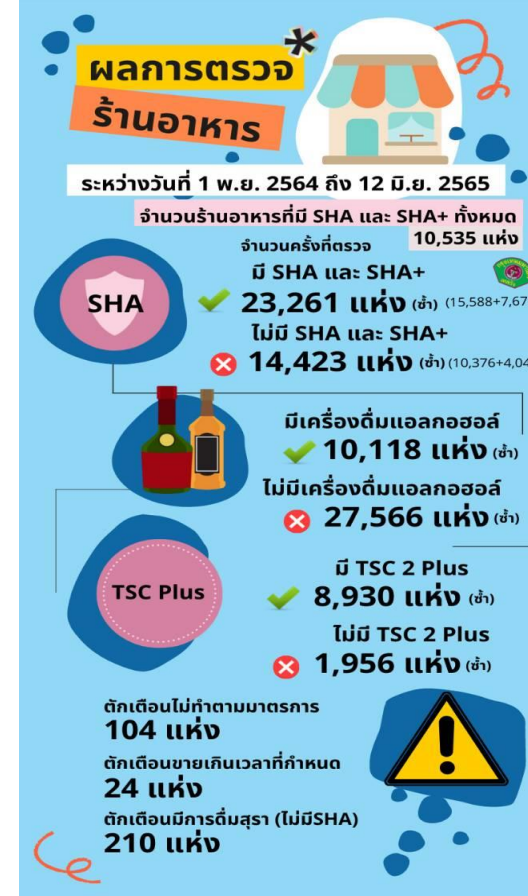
ผลการตรวจ

ร้านอาหาร

ระหว่างวันที่ 1 พ.ย. 2564 ถึง 12 มิ.ย. 2565

จำนวนร้านอาหารที่มี SHA และ SHA+ ทั้งหมด 10,535 แห่ง

จำนวนครั้งที่ตรวจ

SHA

มี SHA และ SHA+

23,261 แห่ง (ซ้ำ) (15,588+7,67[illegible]

ไม่มี SHA และ SHA+

14,423 แห่ง (ซ้ำ) (10,376+4,04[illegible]

มีเครื่องดื่มแอลกอฮอล์

10,118 แห่ง (ซ้ำ)

ไม่มีเครื่องดื่มแอลกอฮอล์

27,566 แห่ง (ซ้ำ)

TSC Plus

มี TSC 2 Plus

8,930 แห่ง (ซ้ำ)

ไม่มี TSC 2 Plus

1,956 แห่ง (ซ้ำ)

ตักเตือนไม่ทำตามมาตรการ

104 แห่ง

ตักเตือนขายเกินเวลาที่กำหนด

24 แห่ง

ตักเตือนมีการดื่มสุรา (ไม่มีSHA)

210 แห่ง